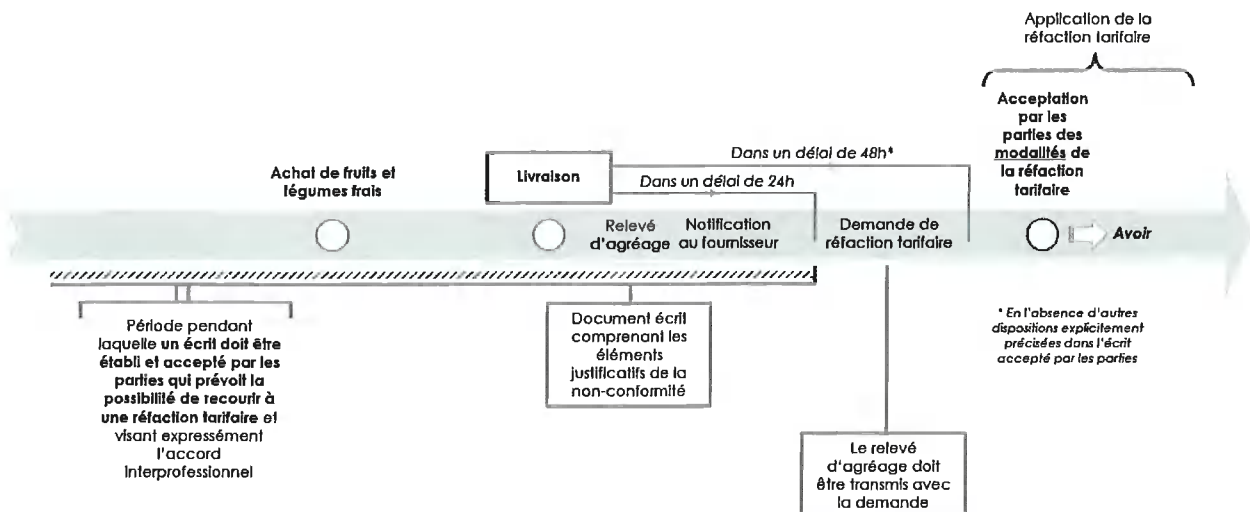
Application de la réfaction tarifaire

Acceptation par les parties des modalités de la réfaction tarifaire

Dans un délai de 48h*

Achat de fruits et légumes frais

Livraison

Dans un délai de 24h

Relevé d'agréage

Notification au fournisseur

Demande de réfaction tarifaire

Avoir

Période pendant laquelle un écrit doit être établi et accepté par les parties qui prévoit la possibilité de recourir à une réfaction tarifaire et visant expressément l'accord interprofessionnel

Document écrit comprenant les éléments justificatifs de la non-conformité

* En l'absence d'autres dispositions explicitement précisées dans l'écrit accepté par les parties

Le relevé d'agréage doit être transmis avec la demande